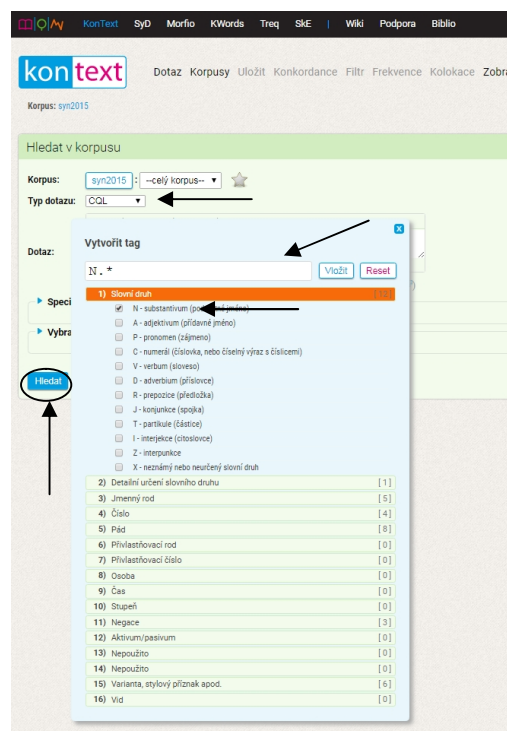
KonText SyD Morfio KWords Treq SkE | Wiki Podpora Biblio

kontext

Dotaz Korpusy Uložit Konkordance Filtr Frekvence Kolokace Zobra

Korpus: syn2015

Hledat v korpusu

Korpus: syn2015 : --celý korpus--

Typ dotazu: CQL

Dotaz:

Speci

Vybra

Hledat

Vytvořit tag

N.*

Vložit Reset

1) Slovní druh [12]

N - substantivum (po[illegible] jméno)
A - adjektivum (přídavné jméno)
P - pronomen (zájmeno)
C - numerál (číslovka, nebo číselný výraz s číslicemi)
V - verbum (sloveso)
D - adverbium (příslovce)
R - prepozice (předložka)
J - konjunkce (spojka)
T - partikule (částice)
I - interjekce (citoslovce)
Z - interpunkce
X - neznámý nebo neurčený slovní druh

| | |
|---|---|
| 2) Detailní určení slovního druhu | [1] |
| 3) Jmenný rod | [5] |
| 4) Číslo | [4] |
| 5) Pád | [8] |
| 6) Přivlastňovací rod | [0] |
| 7) Přivlastňovací číslo | [0] |
| 8) Osoba | [0] |
| 9) Čas | [0] |
| 10) Stupeň | [0] |
| 11) Negace | [3] |
| 12) Aktivum/pasivum | [0] |
| 13) Nepoužito | [0] |
| 14) Nepoužito | [0] |
| 15) Varianta, stylový příznak apod. | [6] |
| 16) Vid | [0] |